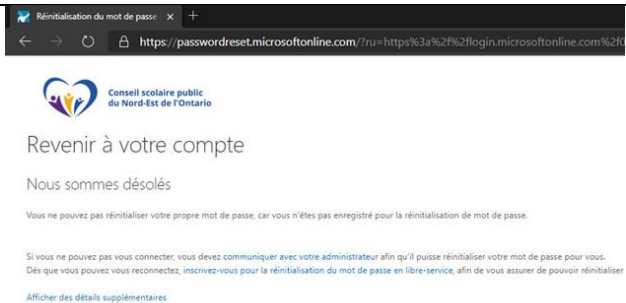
Réinitialisation du mot de passe ×
https://passwordreset.microsoftonline.com/?ru=https%3a%2f%2flogin.microsoftonline.com%2f

Conseil scolaire public du Nord-Est de l'Ontario

Revenir à votre compte

Nous sommes désolés

Vous ne pouvez pas réinitialiser votre propre mot de passe, car vous n'êtes pas enregistré pour la réinitialisation de mot de passe.

Si vous ne pouvez pas vous connecter, vous devez communiquer avec votre administrateur afin qu'il puisse réinitialiser votre mot de passe pour vous. Dès que vous pouvez vous reconnectez, inscrivez-vous pour la réinitialisation du mot de passe en libre-service, afin de vous assurer de pouvoir réinitialiser

Afficher des détails supplémentaires